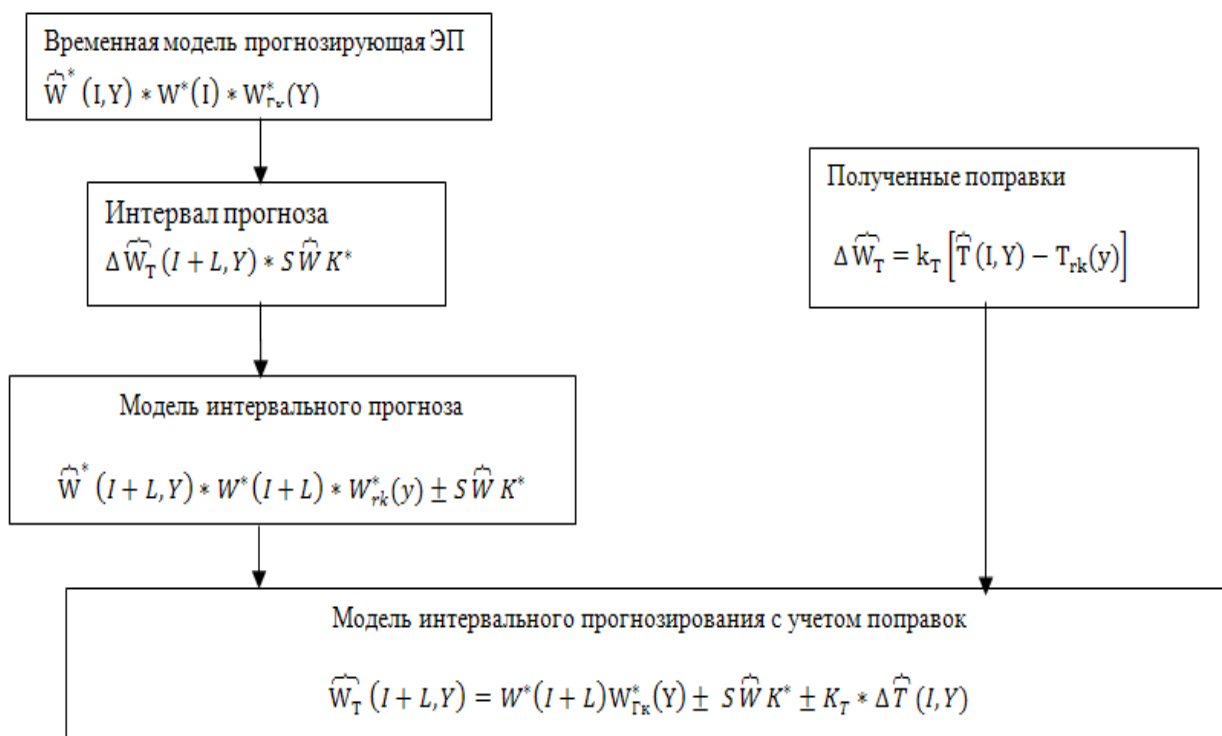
Временная модель прогнозирующая ЭП
$\widehat{W}^*(I,Y) * W^*(I) * W^*_{г_к}(Y)$

Интервал прогноза
$\Delta\widehat{W_T}(I+L,Y) * S\widehat{W}K^*$

Модель интервального прогноза
$\widehat{W}^*(I+L,Y) * W^*(I+L) * W^*_{rk}(y) \pm S\widehat{W}K^*$

Полученные поправки
$\Delta\widehat{W_T} = k_T\left[\widehat{T}(I,Y) - T_{rk}(y)\right]$

Модель интервального прогнозирования с учетом поправок
$\widehat{W_T}(I+L,Y) = W^*(I+L)W^*_{гк}(Y) \pm S\widehat{W}K^* \pm K_T * \Delta\widehat{T}(I,Y)$